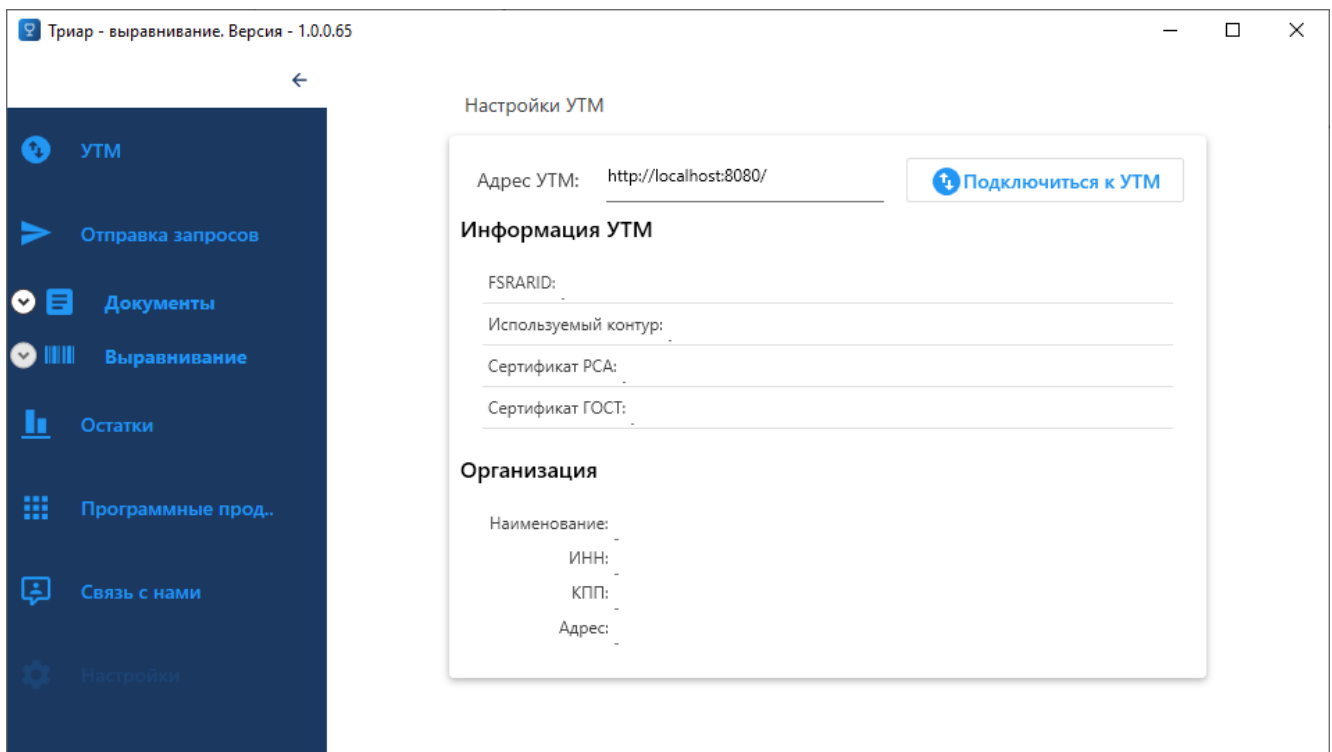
Триар - выравнивание. Версия - 1.0.0.65

УТМ

Отправка запросов

Документы

Выравнивание

Остатки

Программные прод..

Связь с нами

Настройки

Настройки УТМ

Адрес УТМ: http://localhost:8080/

Подключиться к УТМ

Информация УТМ

FSRARID: -

Используемый контур: -

Сертификат РСА: -

Сертификат ГОСТ: -

Организация

Наименование: -

ИНН: -

КПП: -

Адрес: -